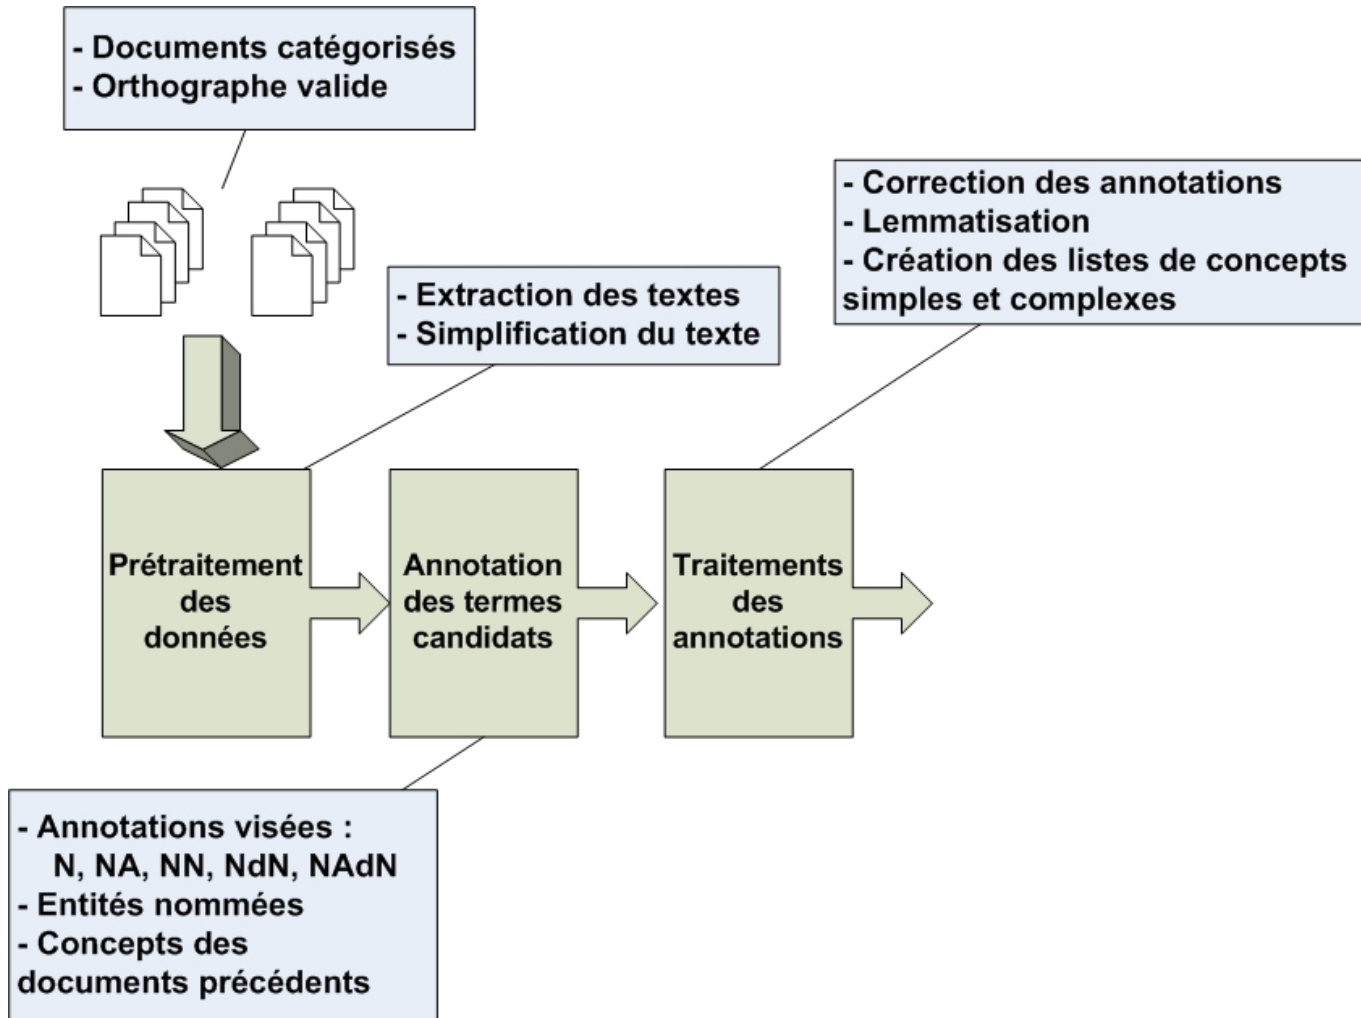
- Documents catégorisés
- Orthographe valide

- Correction des annotations
- Lemmatisation
- Création des listes de concepts simples et complexes

- Extraction des textes
- Simplification du texte

Prétraitement des données

Annotation des termes candidats

Traitements des annotations

- Annotations visées :
N, NA, NN, NdN, NAdN
- Entités nommées
- Concepts des documents précédents